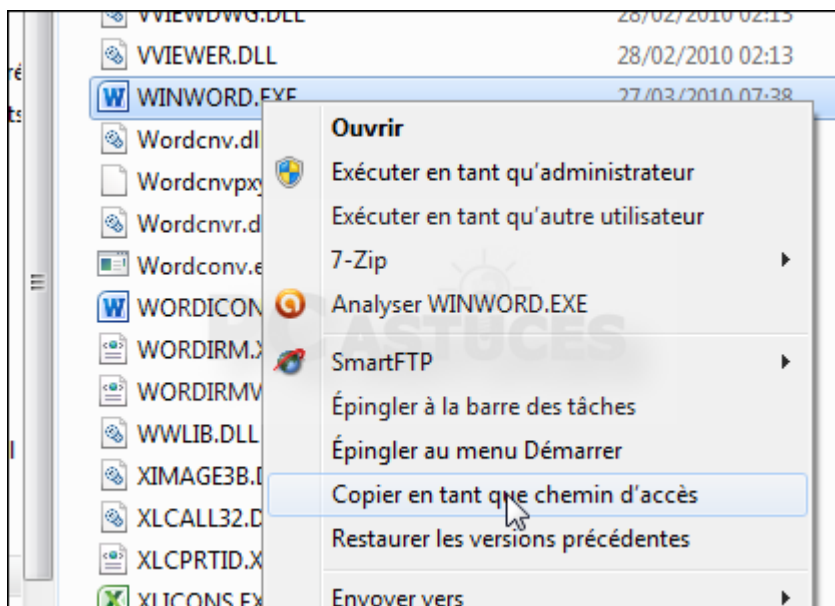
VVIEWDWG.DLL 28/02/2010 02:13
VVIEWER.DLL 28/02/2010 02:13
WINWORD.EXE 27/03/2010 07:38
Wordcnv.dl
Wordcnvpx
Wordcnvr.d
Wordconv.e
WORDICON
WORDIRM.X
WORDIRMV
WWLIB.DLL
XIMAGE3B.I
XLCALL32.D
XLCPRTID.X
XLICONS.EX

Ouvrir
Exécuter en tant qu'administrateur
Exécuter en tant qu'autre utilisateur
7-Zip
Analyser WINWORD.EXE
SmartFTP
Épingler à la barre des tâches
Épingler au menu Démarrer
Copier en tant que chemin d'accès
Restaurer les versions précédentes
Envoyer vers

ASTUCES